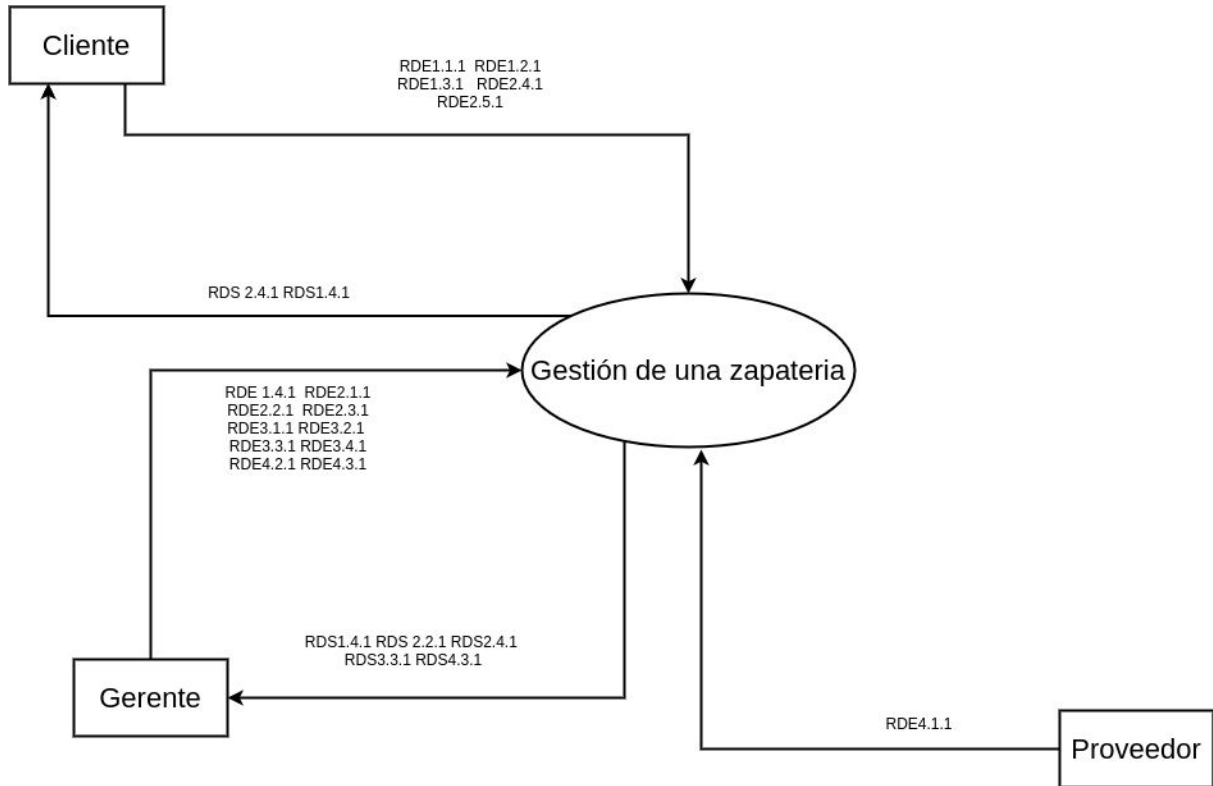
Cliente

RDE1.1.1 RDE1.2.1
RDE1.3.1 RDE2.4.1
RDE2.5.1

RDS 2.4.1 RDS1.4.1

Gestión de una zapateria

RDE 1.4.1 RDE2.1.1
RDE2.2.1 RDE2.3.1
RDE3.1.1 RDE3.2.1
RDE3.3.1 RDE3.4.1
RDE4.2.1 RDE4.3.1

RDS1.4.1 RDS 2.2.1 RDS2.4.1
RDS3.3.1 RDS4.3.1

Gerente

RDE4.1.1

Proveedor